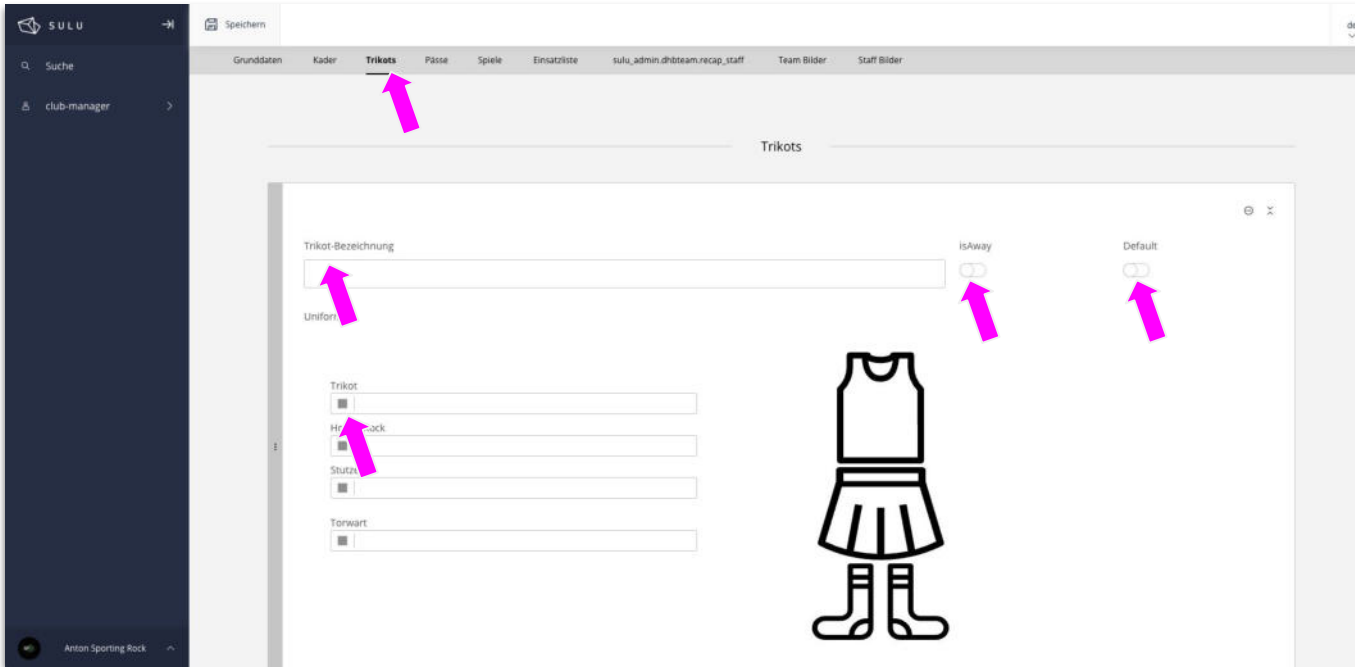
SULU

Suche

club-manager

Anton Sporting Rock

Speichern

de

Grunddaten Kader Trikots Pässe Spiele Einsatzliste sulu_admin.dhbteam.recap_staff Team Bilder Staff Bilder

Trikots

Trikot-Bezeichnung

isAway

Default

Unifor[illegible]

Trikot

H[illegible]ock

Stutz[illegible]

Torwart